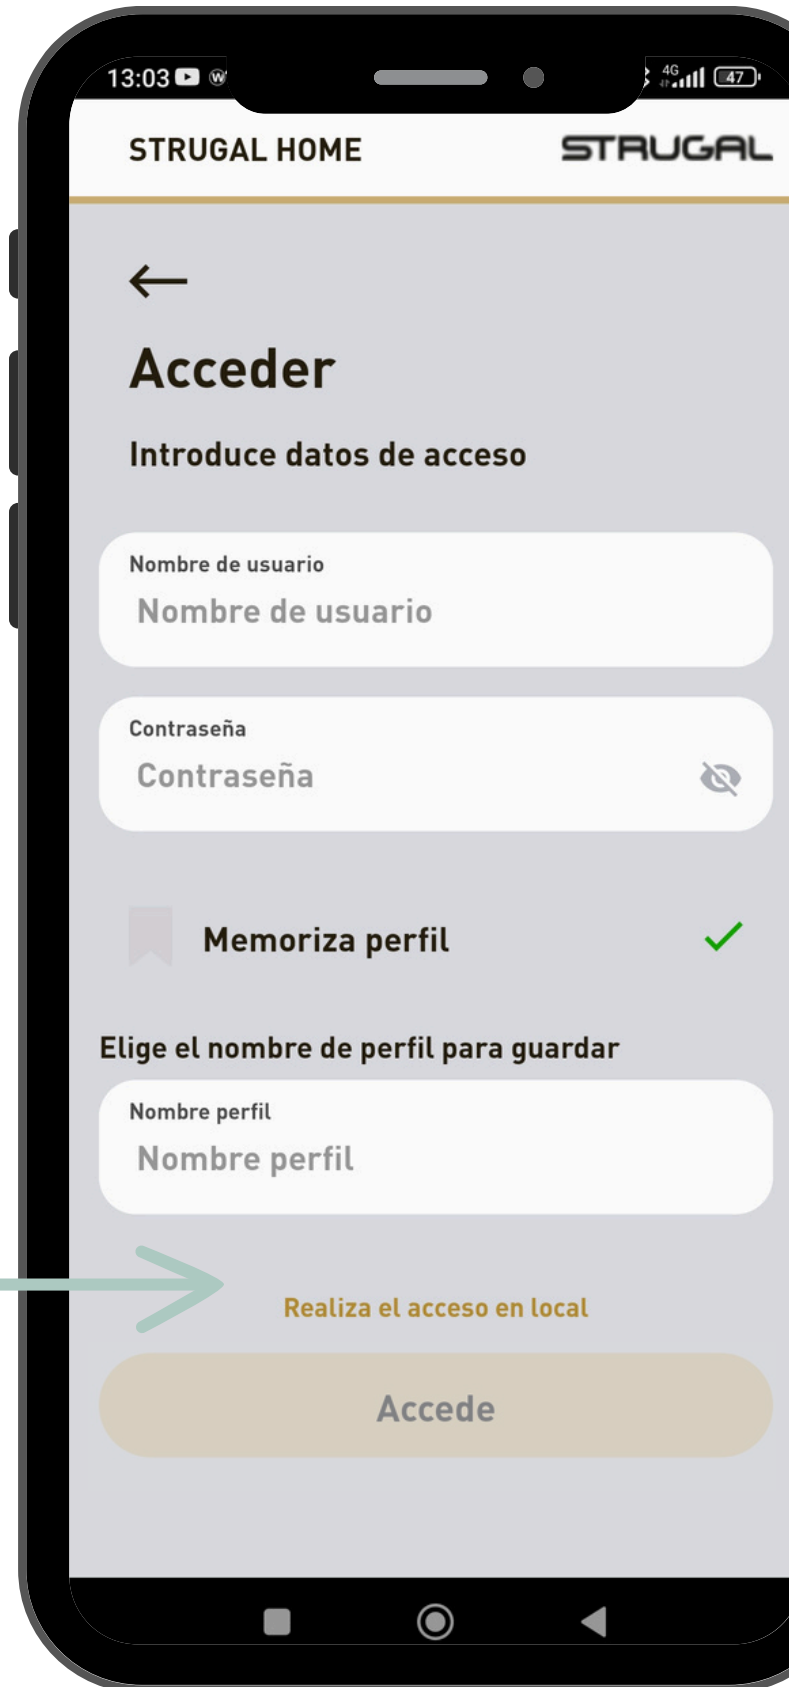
13:03 4G 47

STRUGAL HOME STRUGAL

Acceder

Introduce datos de acceso

Nombre de usuario
Nombre de usuario

Contraseña
Contraseña

Memoriza perfil

Elige el nombre de perfil para guardar

Nombre perfil
Nombre perfil

Realiza el acceso en local

Accede